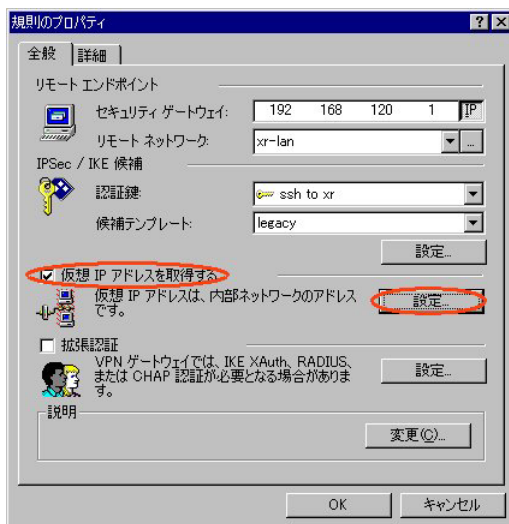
規則のプロパティ

?

X

全般

詳細

リモート エンドポイント

セキュリティ ゲートウェイ:

192 168 120 1

IP

リモート ネットワーク:

xr-lan

...

IPSec / IKE 候補

認証鍵:

ssh to xr

候補テンプレート:

legacy

設定...

仮想 IP アドレスを取得する

仮想 IP アドレスは、内部ネットワークのアドレスです。

設定...

拡張認証

VPN ゲートウェイでは、IKE XAuth、RADIUS、または CHAP 認証が必要となる場合があります。

設定...

説明

変更(C)...

OK

キャンセル